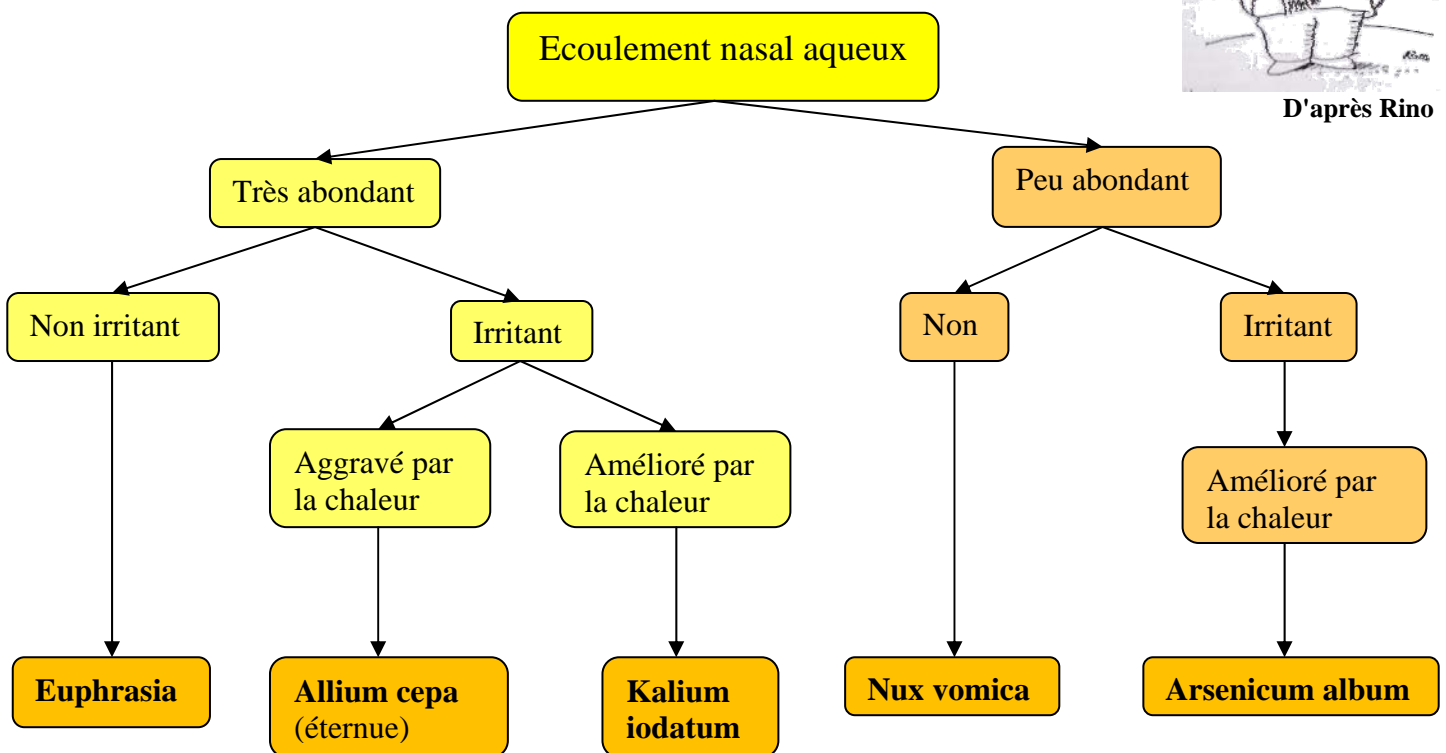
Ecoulement nasal aqueux

D'après Rino

Très abondant

Peu abondant

Non irritant

Irritant

Non

Irritant

Aggravé par la chaleur

Amélioré par la chaleur

Amélioré par la chaleur

**Euphrasia**

**Allium cepa** (éternue)

**Kalium iodatum**

**Nux vomica**

**Arsenicum album**